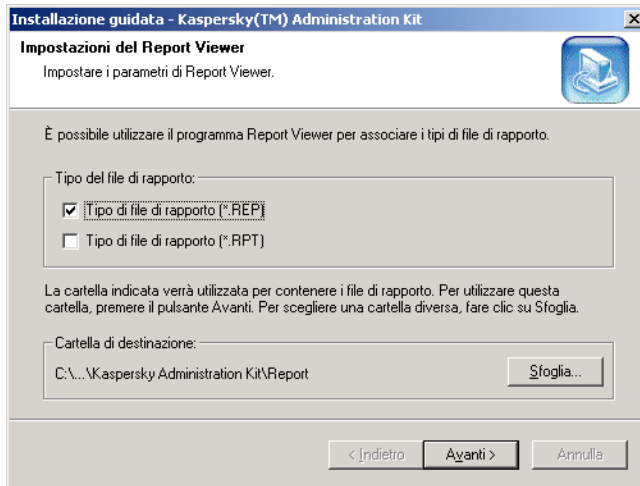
Installazione guidata - Kaspersky(TM) Administration Kit

Impostazioni del Report Viewer

Impostare i parametri di Report Viewer.

È possibile utilizzare il programma Report Viewer per associare i tipi di file di rapporto.

Tipo del file di rapporto:

Tipo di file di rapporto (*.REP)

Tipo di file di rapporto (*.RPT)

La cartella indicata verrà utilizzata per contenere i file di rapporto. Per utilizzare questa cartella, premere il pulsante Avanti. Per scegliere una cartella diversa, fare clic su Sfoglia.

Cartella di destinazione:

C:\...\Kaspersky Administration Kit\Report

Sfoglia...

< Indietro

Avanti >

Annulla